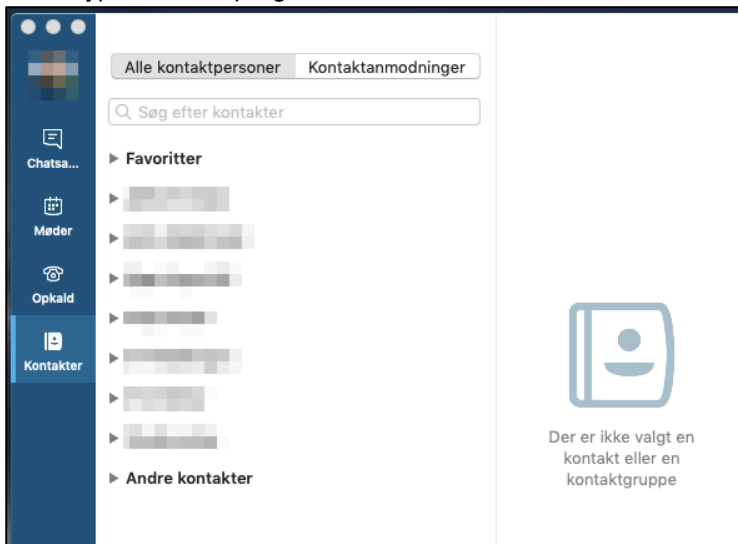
Chatsa...

Møder

Opkald

Kontakter

Alle kontaktpersoner | Kontaktanmodninger

Søg efter kontakter

▶ Favoritter

▶ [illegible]

▶ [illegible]

▶ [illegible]

▶ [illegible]

▶ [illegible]

▶ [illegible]

▶ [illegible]

▶ Andre kontakter

Der er ikke valgt en kontakt eller en kontaktgruppe